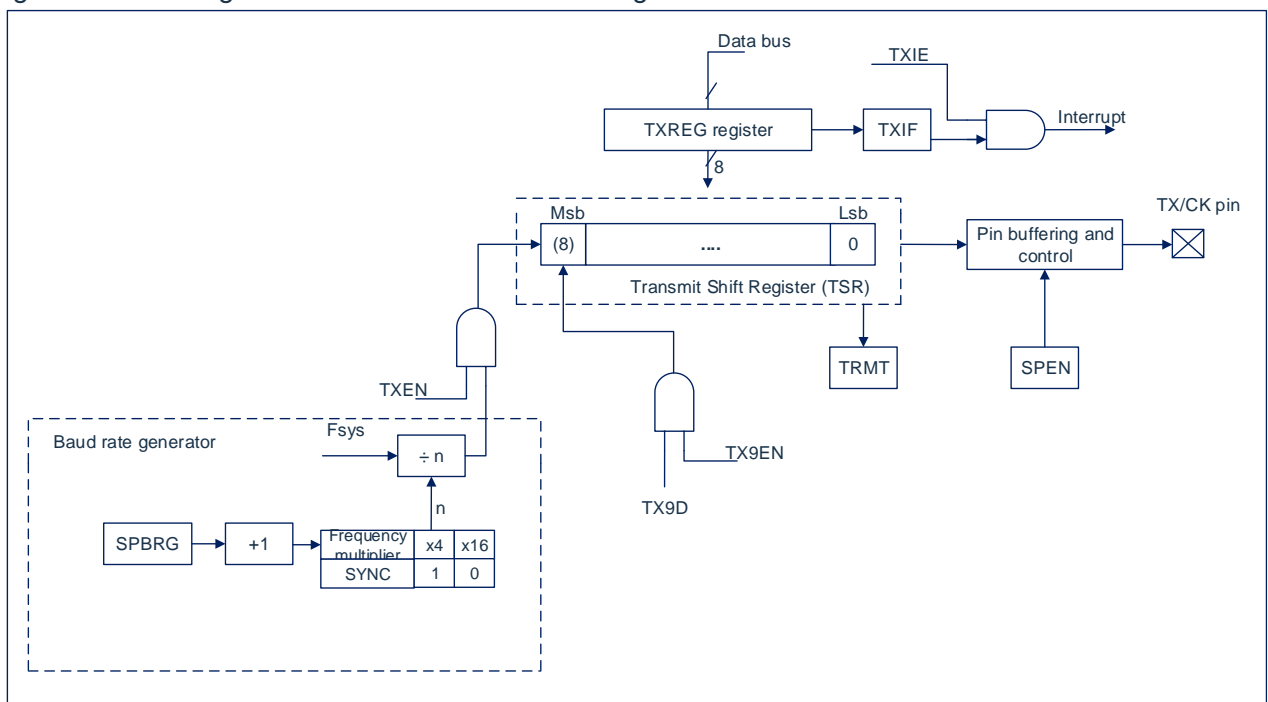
Data bus

TXIE

TXREG register

TXIF

Interrupt

8

Msb

Lsb

(8)

....

0

Transmit Shift Register (TSR)

Pin buffering and control

TX/CK pin

TRMT

SPEN

TXEN

Baud rate generator

Fsys

÷ n

n

TX9EN

TX9D

SPBRG

+1

| Frequency multiplier | x4 | x16 |
|---|---|---|
| SYNC | 1 | 0 |